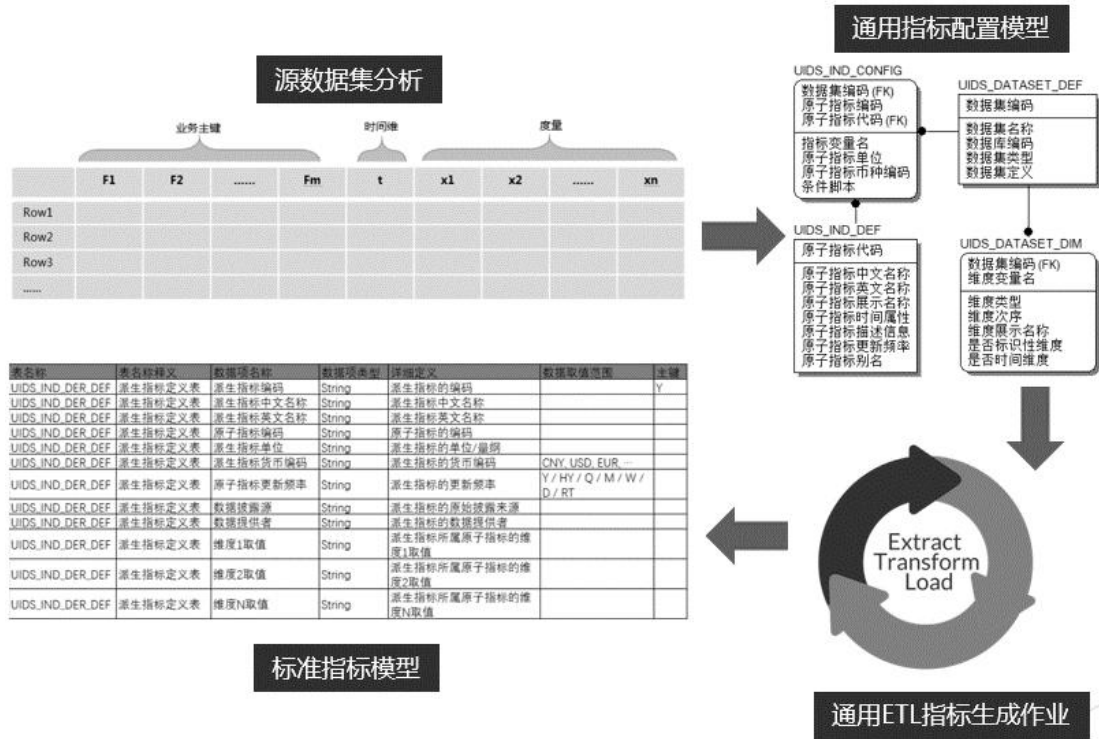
源数据集分析

业务主键 时间维 度量

| | F1 | F2 | ...... | Fm | t | x1 | x2 | ...... | xn |
|---|---|---|---|---|---|---|---|---|---|
| Row1 | | | | | | | | | |
| Row2 | | | | | | | | | |
| Row3 | | | | | | | | | |
| ...... | | | | | | | | | |

通用指标配置模型

UIDS_IND_CONFIG
数据集编码 (FK)
原子指标编码
原子指标代码 (FK)
指标变量名
原子指标单位
原子指标币种编码
条件脚本

UIDS_DATASET_DEF
数据集编码
数据集名称
数据库编码
数据集类型
数据集定义

UIDS_IND_DEF
原子指标代码
原子指标中文名称
原子指标英文名称
原子指标展示名称
原子指标时间属性
原子指标描述信息
原子指标更新频率
原子指标别名

UIDS_DATASET_DIM
数据集编码 (FK)
维度变量名
维度类型
维度次序
维度展示名称
是否标识性维度
是否时间维度

| 表名称 | 表名称释义 | 数据项名称 | 数据项类型 | 详细定义 | 数据取值范围 | 主键 |
|---|---|---|---|---|---|---|
| UIDS_IND_DER_DEF | 派生指标定义表 | 派生指标编码 | String | 派生指标的编码 | | Y |
| UIDS_IND_DER_DEF | 派生指标定义表 | 派生指标中文名称 | String | 派生指标中文名称 | | |
| UIDS_IND_DER_DEF | 派生指标定义表 | 派生指标英文名称 | String | 派生指标英文名称 | | |
| UIDS_IND_DER_DEF | 派生指标定义表 | 原子指标编码 | String | 原子指标的编码 | | |
| UIDS_IND_DER_DEF | 派生指标定义表 | 派生指标单位 | String | 派生指标的单位/量纲 | | |
| UIDS_IND_DER_DEF | 派生指标定义表 | 派生指标货币编码 | String | 派生指标的货币编码 | CNY, USD, EUR, ··· | |
| UIDS_IND_DER_DEF | 派生指标定义表 | 原子指标更新频率 | String | 派生指标的更新频率 | Y / HY / Q / M / W / D / RT | |
| UIDS_IND_DER_DEF | 派生指标定义表 | 数据披露源 | String | 派生指标的原始披露来源 | | |
| UIDS_IND_DER_DEF | 派生指标定义表 | 数据提供者 | String | 派生指标的数据提供者 | | |
| UIDS_IND_DER_DEF | 派生指标定义表 | 维度1取值 | String | 派生指标所属原子指标的维度1取值 | | |
| UIDS_IND_DER_DEF | 派生指标定义表 | 维度2取值 | String | 派生指标所属原子指标的维度2取值 | | |
| UIDS_IND_DER_DEF | 派生指标定义表 | 维度N取值 | String | 派生指标所属原子指标的维度N取值 | | |

Extract Transform Load

标准指标模型

通用ETL指标生成作业